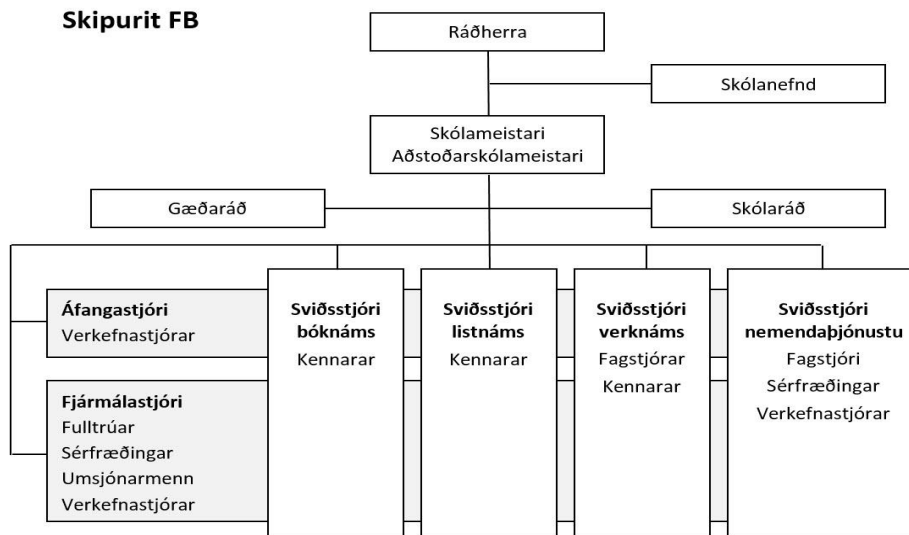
Skipurit FB

Ráðherra

Skólanefnd

Skólameistari
Aðstoðarskólameistari

Gæðaráð

Skólaráð

Áfangastjóri
Verkefnastjórar

Fjármálastjóri
Fulltrúar
Sérfræðingar
Umsjónarmenn
Verkefnastjórar

Sviðsstjóri bóknáms
Kennarar

Sviðsstjóri listnáms
Kennarar

Sviðsstjóri verknáms
Fagstjórar
Kennarar

Sviðsstjóri nemendaþjónustu
Fagstjóri
Sérfræðingar
Verkefnastjórar